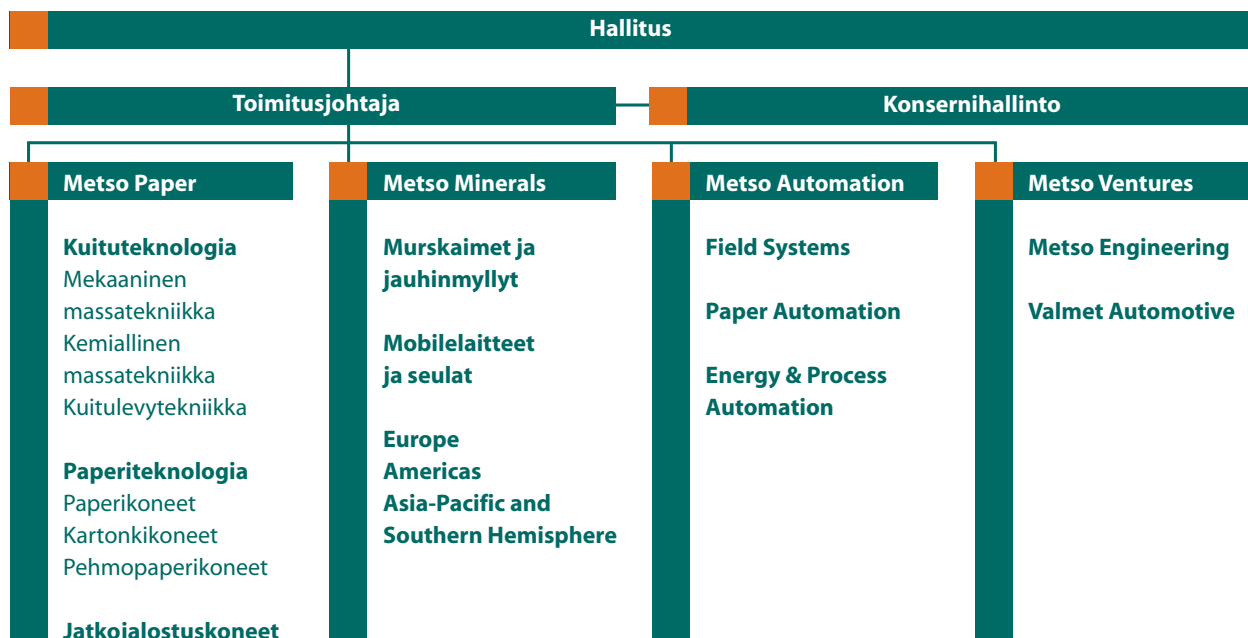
Hallitus

Toimitusjohtaja

Konsernihallinto

Metso Paper

Kuituteknologia
Mekaaninen massatekniikka
Kemiallinen massatekniikka
Kuitulevytekniikka

Paperiteknologia
Paperikoneet
Kartonkikoneet
Pehmopaperikoneet

Jatkojalostuskoneet

Metso Minerals

Murskaimet ja jauhinmyllyt

Mobilelaitteet ja seulat

Europe
Americas
Asia-Pacific and Southern Hemisphere

Metso Automation

Field Systems

Paper Automation

Energy & Process Automation

Metso Ventures

Metso Engineering

Valmet Automotive